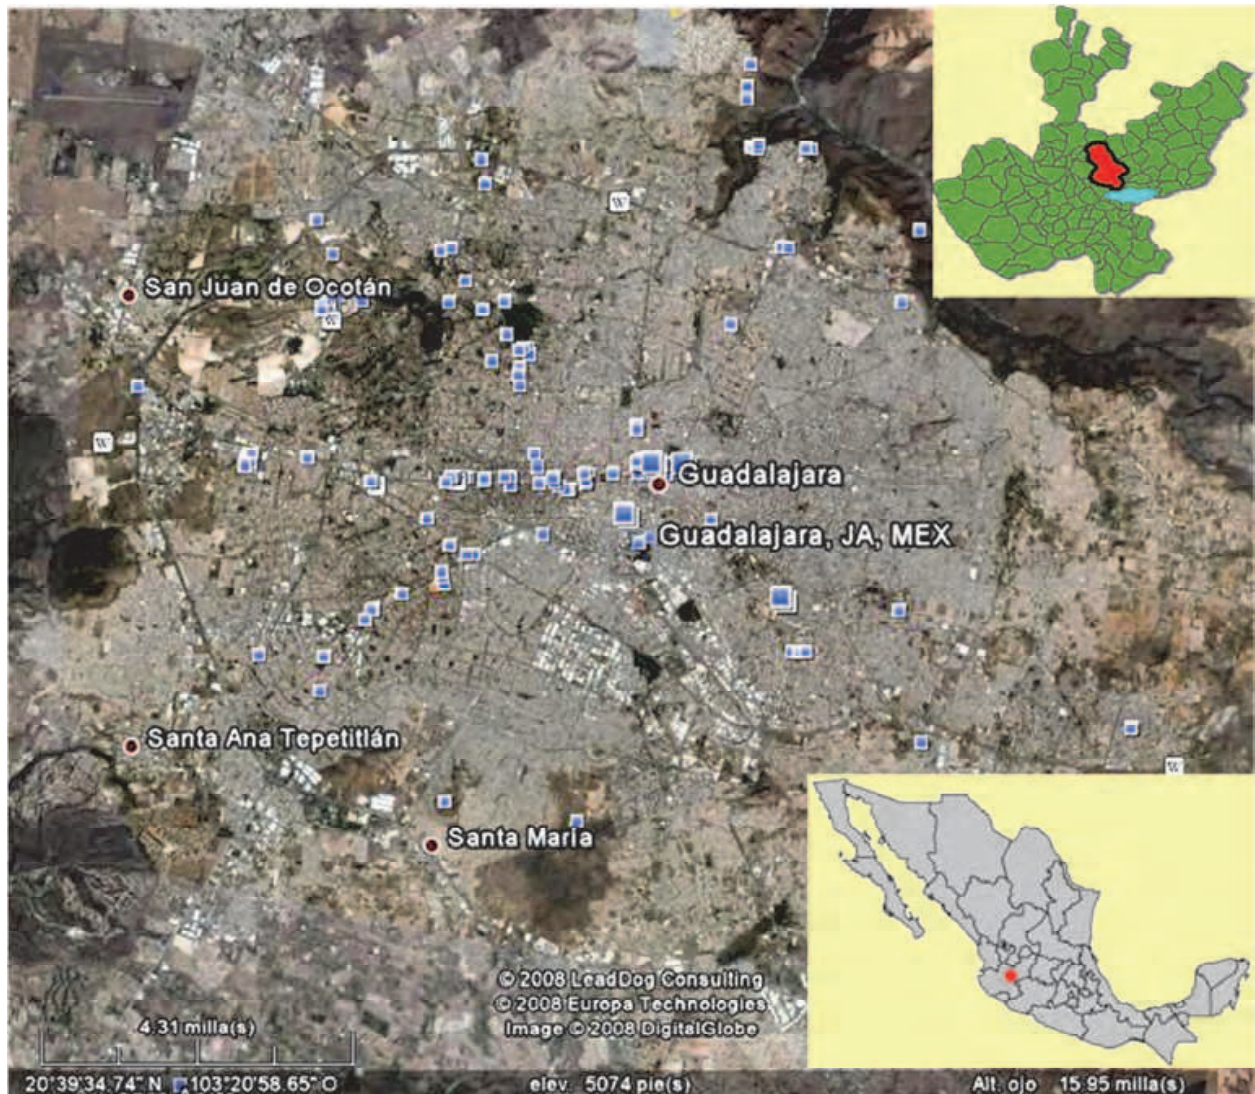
San Juan de Ocotán

Guadalajara

Guadalajara, JA, MEX

Santa Ana Tepetitlán

Santa María

© 2008 LeadDog Consulting
© 2008 Europa Technologies
Image © 2008 DigitalGlobe

4.31 milla(s)

20°39'34.74" N 103°20'58.65" O elev. 5074 pie(s) Alt. ojo 15.95 milla(s)